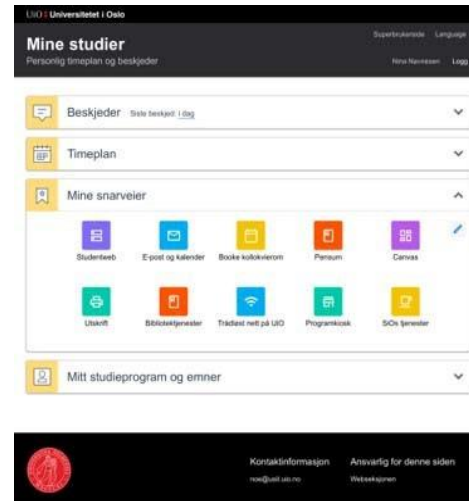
UiO : Universitetet i Oslo

Mine studier
Personlig timeplan og beskjeder

Superbrukerside Language
Nina Navnesen Logg

Beskjeder Siste beskjed: i dag

Timeplan

Mine snarveier

Studentweb
E-post og kalender
Booke kollokvierom
Pensum
Canvas
Utskrift
Bibliotektjenester
Trådløst nett på UiO
Programkiosk
SiOs tjenester

Mitt studieprogram og emner

Kontaktinformasjon
noe@usit.uio.no
Ansvarlig for denne siden
Webseksjonen